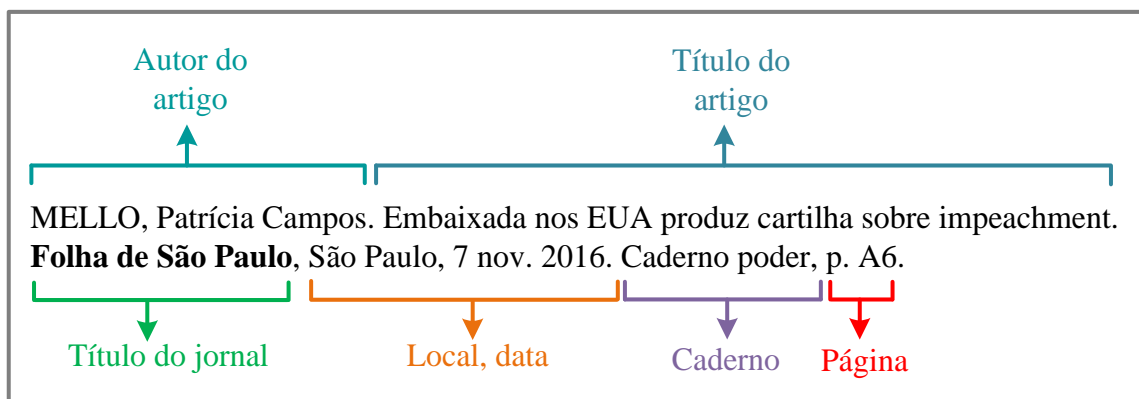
Autor do artigo

Título do artigo

MELLO, Patrícia Campos. Embaixada nos EUA produz cartilha sobre impeachment. **Folha de São Paulo**, São Paulo, 7 nov. 2016. Caderno poder, p. A6.

Título do jornal

Local, data

Caderno

Página